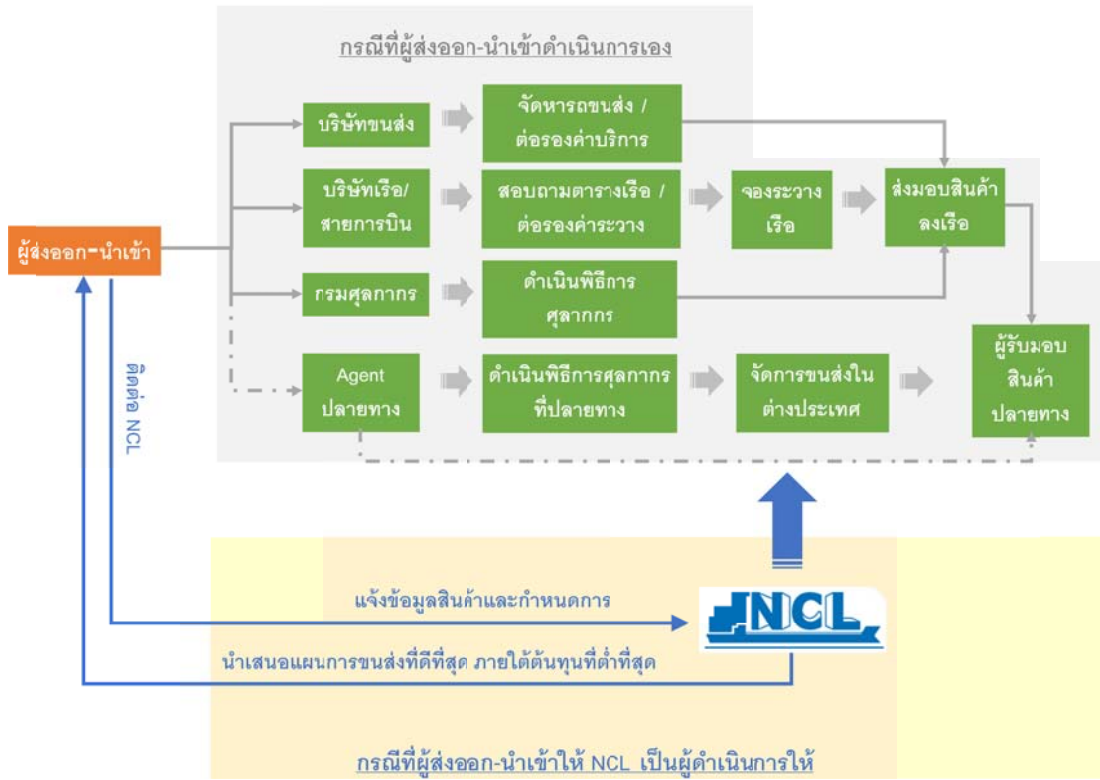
กรณีที่ผู้ส่งออก-นำเข้าดำเนินการเอง

ผู้ส่งออก-นำเข้า

บริษัทขนส่ง

จัดหารถขนส่ง / ต่อรองค่าบริการ

บริษัทเรือ/ สายการบิน

สอบถามตารางเรือ / ต่อรองค่าระวาง

จองระวางเรือ

ส่งมอบสินค้าลงเรือ

กรมศุลกากร

ดำเนินพิธีการศุลากกร

ผู้รับมอบสินค้าปลายทาง

Agent ปลายทาง

ดำเนินพิธีการศุลกากรที่ปลายทาง

จัดการขนส่งในต่างประเทศ

ติดต่อ NCL

แจ้งข้อมูลสินค้าและกำหนดการ

NCL

นำเสนอแผนการขนส่งที่ดีที่สุด ภายใต้ต้นทุนที่ต่ำที่สุด

กรณีที่ผู้ส่งออก-นำเข้าให้ NCL เป็นผู้ดำเนินการให้